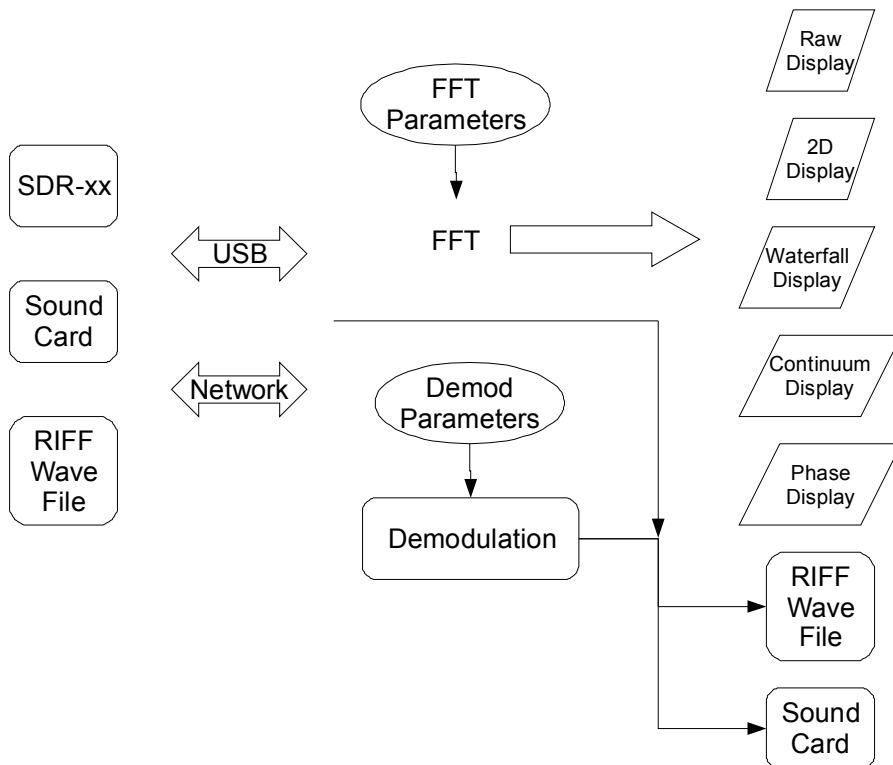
FFT Parameters

Raw Display

2D Display

SDR-xx

USB

FFT

Waterfall Display

Sound Card

Network

Continuum Display

Demod Parameters

RIFF Wave File

Phase Display

Demodulation

RIFF Wave File

Sound Card